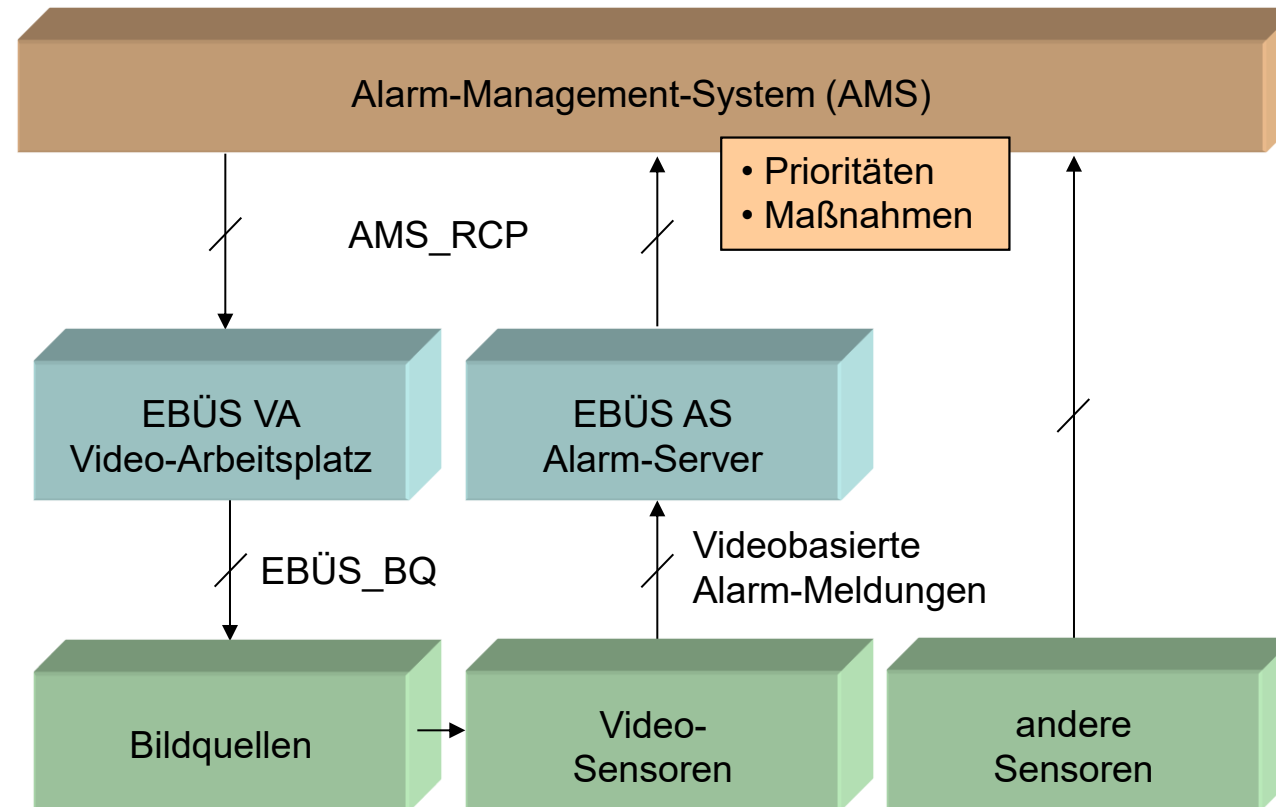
Alarm-Management-System (AMS)

• Prioritäten
• Maßnahmen

AMS_RCP

EBÜS VA
Video-Arbeitsplatz

EBÜS AS
Alarm-Server

EBÜS_BQ

Videobasierte
Alarm-Meldungen

Bildquellen

Video-
Sensoren

andere
Sensoren